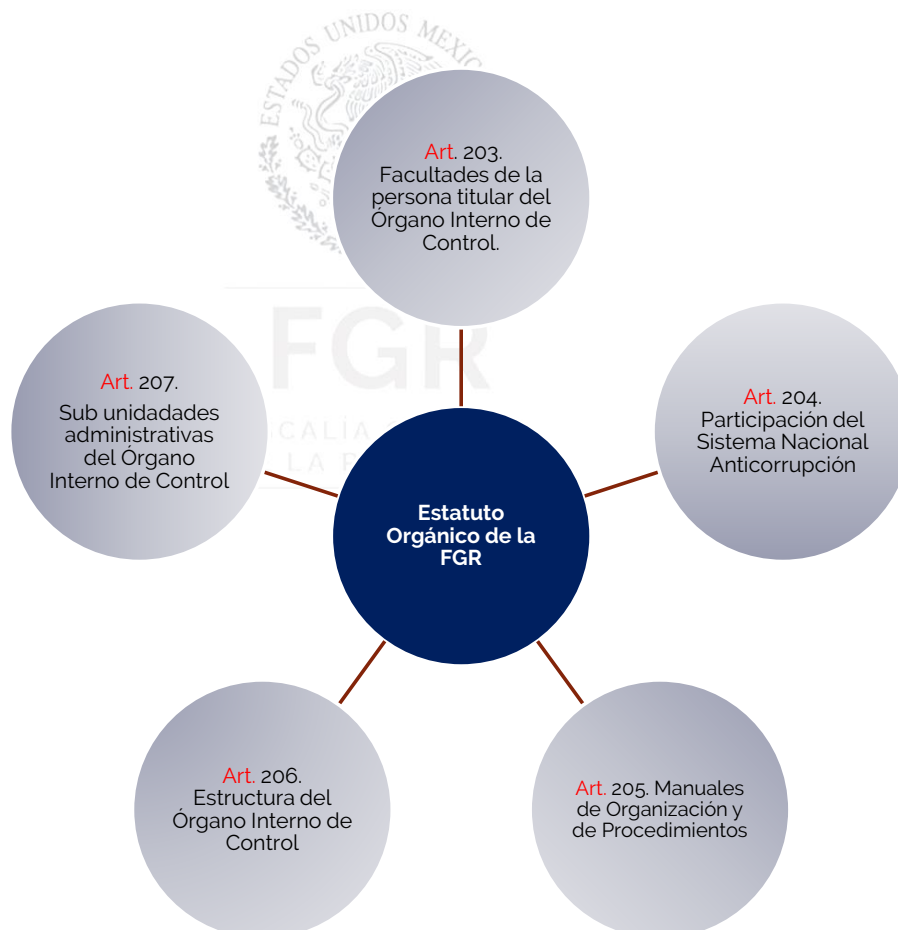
ESTADOS UNIDOS MEXICANOS

FGR

FISCALÍA GENERAL DE LA REPÚBLICA

Estatuto Orgánico de la FGR

Art. 203. Facultades de la persona titular del Órgano Interno de Control.

Art. 204. Participación del Sistema Nacional Anticorrupción

Art. 205. Manuales de Organización y de Procedimientos

Art. 206. Estructura del Órgano Interno de Control

Art. 207. Sub unidades administrativas del Órgano Interno de Control